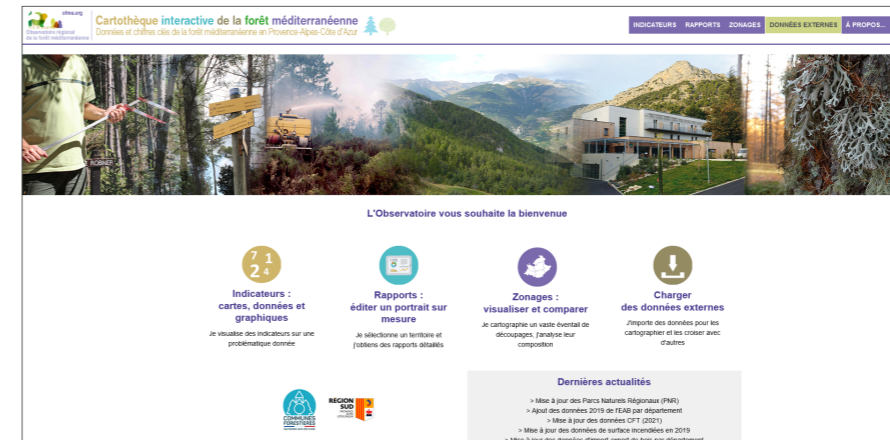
ofme.org
Observatoire Régional de la forêt méditerranéenne

Cartothèque interactive de la forêt méditerranéenne
Données et chiffres clés de la forêt méditerranéenne en Provence-Alpes-Côte d'Azur

INDICATEURS
RAPPORTS
ZONAGES
DONNÉES EXTERNES
À PROPOS...

L'Observatoire vous souhaite la bienvenue

7 1 2 4

Indicateurs : cartes, données et graphiques
Je visualise des indicateurs sur une problématique donnée

Rapports : éditer un portrait sur mesure
Je sélectionne un territoire et j'obtiens des rapports détaillés

Zonages : visualiser et comparer
Je cartographie un vaste éventail de découpages, j'analyse leur composition

Charger des données externes
J'importe des données pour les cartographier et les croiser avec d'autres

COMMUNES FORESTIÈRES
RÉGION SUD

Dernières actualités
> Mise à jour des Parcs Naturels Régionaux (PNR)
> Ajout des données 2019 de l'EAB par département
> Mise à jour des données CFT (2021)
> Mise à jour des données de surface incendiées en 2019
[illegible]